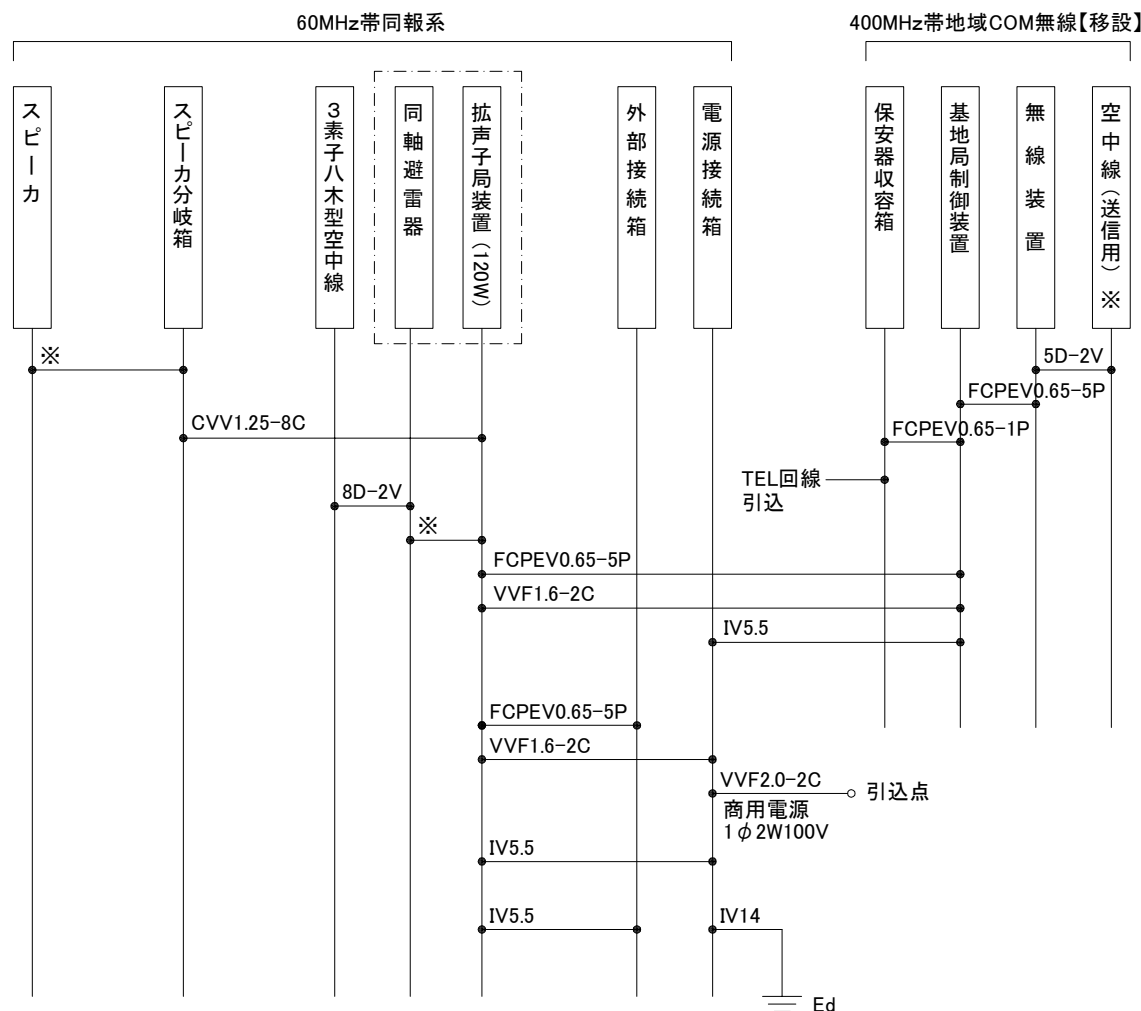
60MHz帯同報系

400MHz帯地域COM無線【移設】

スピーカ

スピーカ分岐箱

3素子八木型空中線

同軸避雷器

拡声子局装置（120W）

外部接続箱

電源接続箱

保安器収容箱

基地局制御装置

無線装置

空中線（送信用）※

※

5D-2V

FCPEV0.65-5P

CVV1.25-8C

FCPEV0.65-1P

TEL回線引込

8D-2V

※

FCPEV0.65-5P

VVF1.6-2C

IV5.5

FCPEV0.65-5P

VVF1.6-2C

VVF2.0-2C

引込点

商用電源 1$\phi$2W100V

IV5.5

IV5.5

IV14

Ed